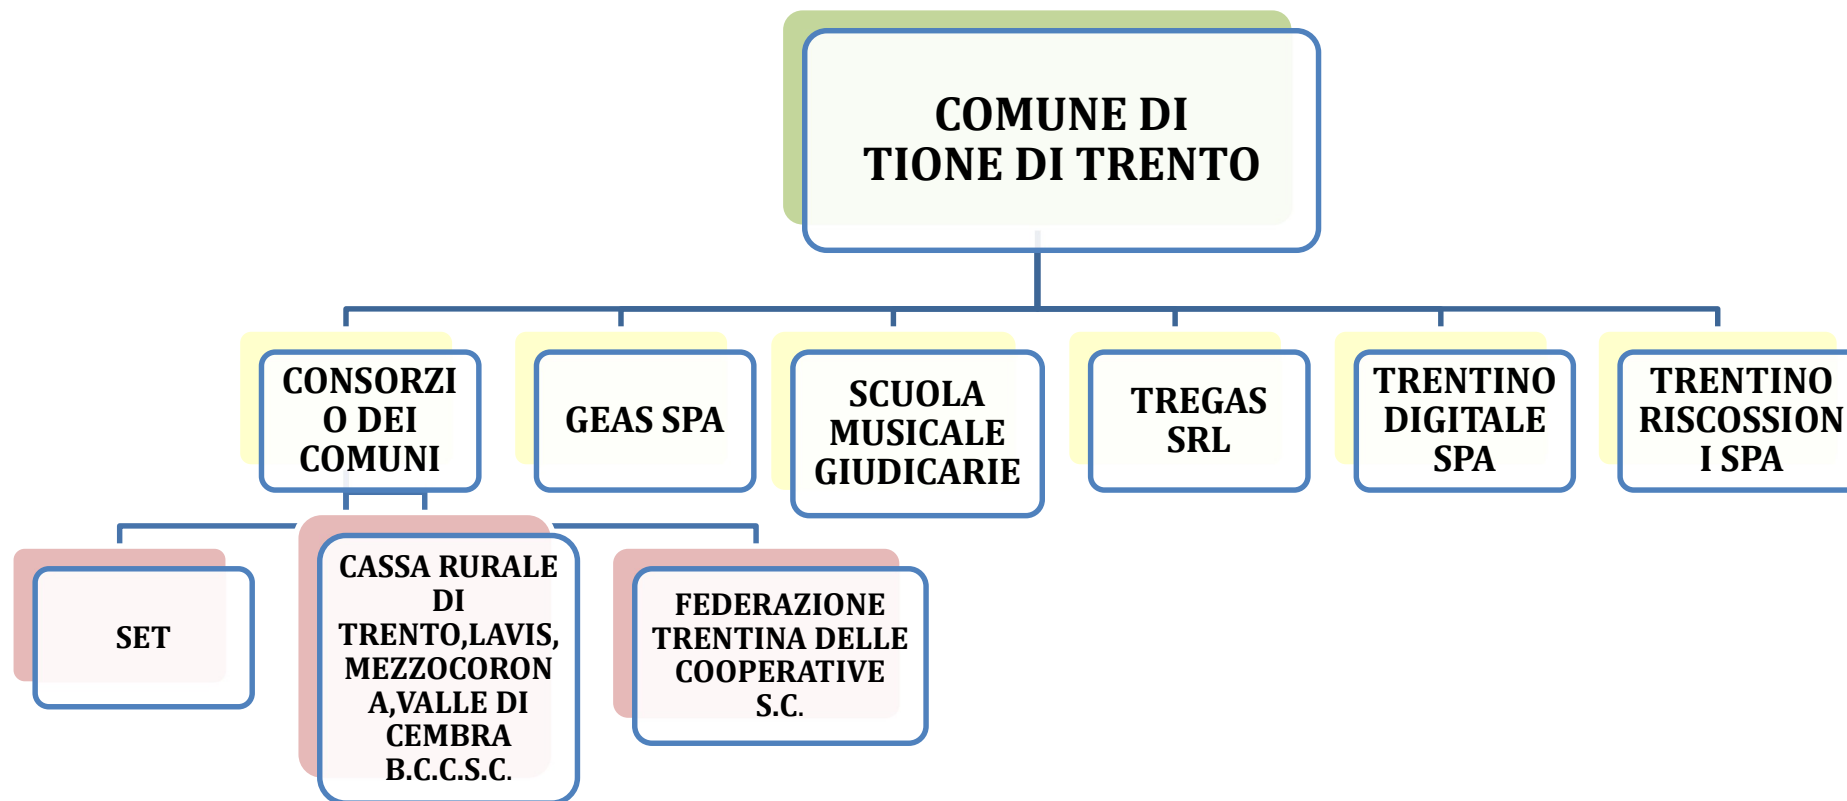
COMUNE DI TIONE DI TRENTO

CONSORZIO DEI COMUNI

GEAS SPA

SCUOLA MUSICALE GIUDICARIE

TREGAS SRL

TRENTINO DIGITALE SPA

TRENTINO RISCOSSIONI SPA

SET

CASSA RURALE DI TRENTO,LAVIS, MEZZOCORONA,VALLE DI CEMBRA B.C.C.S.C.

FEDERAZIONE TRENTINA DELLE COOPERATIVE S.C.